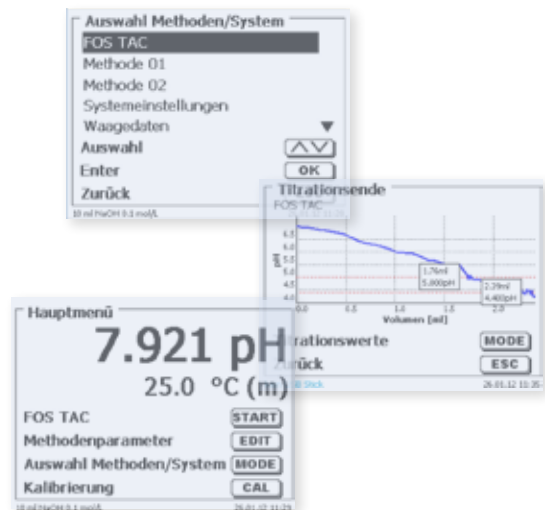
Auswahl Methoden/System
FOS TAC
Methode 01
Methode 02
Systemeinstellungen
Waagedaten
Auswahl
Enter OK
Zurück
10 ml NaOH 0.1 mol/L

Titrationsende
FOS TAC
6.5
6.0
5.5
5.0
4.5
4.0
pH
1.76ml
5.000pH
2.39ml
4.400pH
0.0 0.5 1.0 1.5 2.0
Volumen [ml]
Titrationswerte MODE
Zurück ESC
USB Stick 26.01.12 11:35

Hauptmenü
7.921 pH
25.0 °C (m)
FOS TAC START
Methodenparameter EDIT
Auswahl Methoden/System MODE
Kalibrierung CAL
10 ml NaOH 0.1 mol/L 26.01.12 11:29